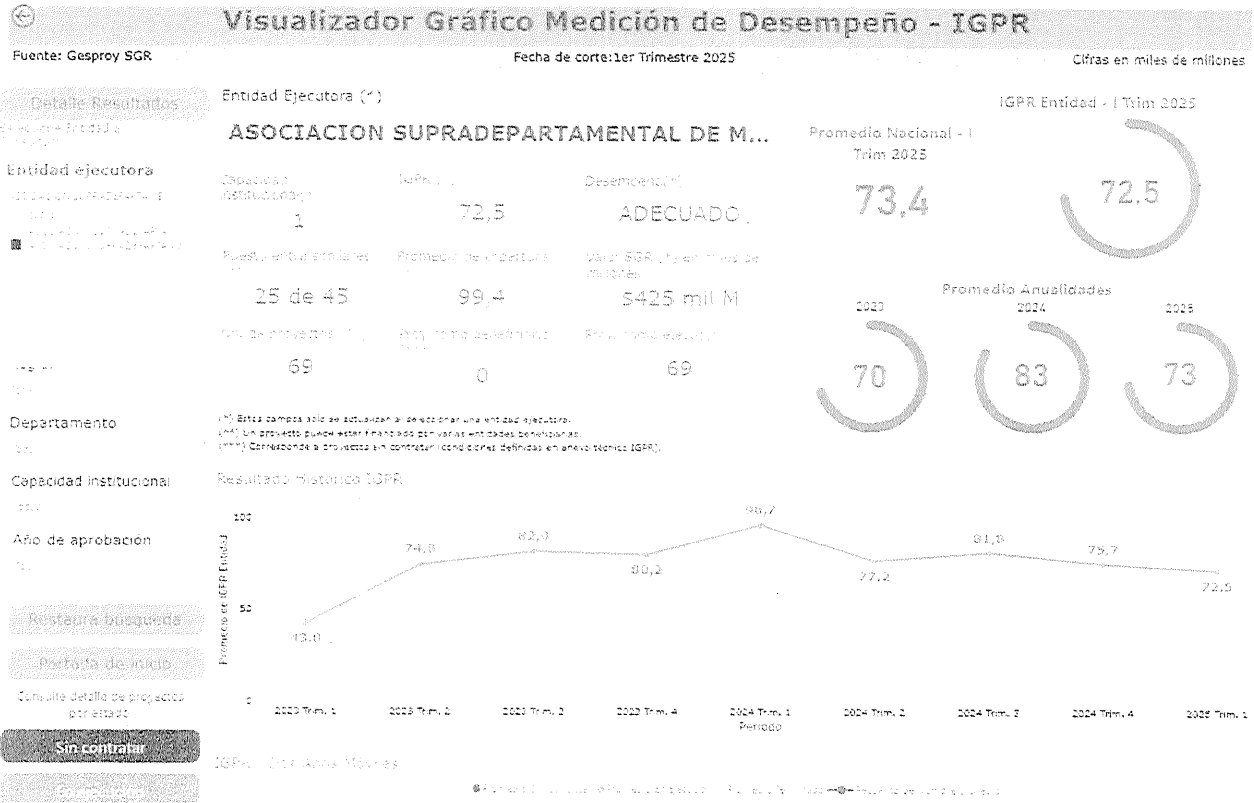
Visualizador Gráfico Medición de Desempeño - IGPR

Fuente: Gesproy SGR

Fecha de corte:1er Trimestre 2025

Cifras en miles de millones

Detalle Resultados

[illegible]

Entidad ejecutora

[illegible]

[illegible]

Departamento

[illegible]

Capacidad institucional

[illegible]

Año de aprobación

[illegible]

Restaura búsqueda

Portada de inicio

Consulte detalle de proyectos por estado

Sin contratar

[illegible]

Entidad Ejecutora (*)

ASOCIACION SUPRADEPARTAMENTAL DE M...

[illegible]
1

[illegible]
72,5

Desempeño(*)
ADECUADO

Puesto entre similares
25 de 45

Promedio de ejecución
99,4

Valor SGR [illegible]
$425 mil M

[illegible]
69

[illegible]
0

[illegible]
69

(*) Estos campos solo se actualizan al seleccionar una entidad ejecutora.
(**) Un proyecto puede estar financiado por varias entidades beneficiarias.
(***) Corresponde a proyectos sin contratar (condiciones definidas en anexo técnico IGPR).

IGPR Entidad - I Trim 2025

Promedio Nacional - I Trim 2025

73,4

72,5

Promedio Anualidades

2023
70

2024
83

2025
73

Resultado Histórico IGPR

100

50

0

Promedio de IGPR Entidad

43,0

74,8

82,0

80,2

98,7

77,2

81,8

75,7

72,5

2023 Trim. 1

2023 Trim. 2

2023 Trim. 3

2023 Trim. 4

2024 Trim. 1

2024 Trim. 2

2024 Trim. 3

2024 Trim. 4

2025 Trim. 1

Periodo

IGPR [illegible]

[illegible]